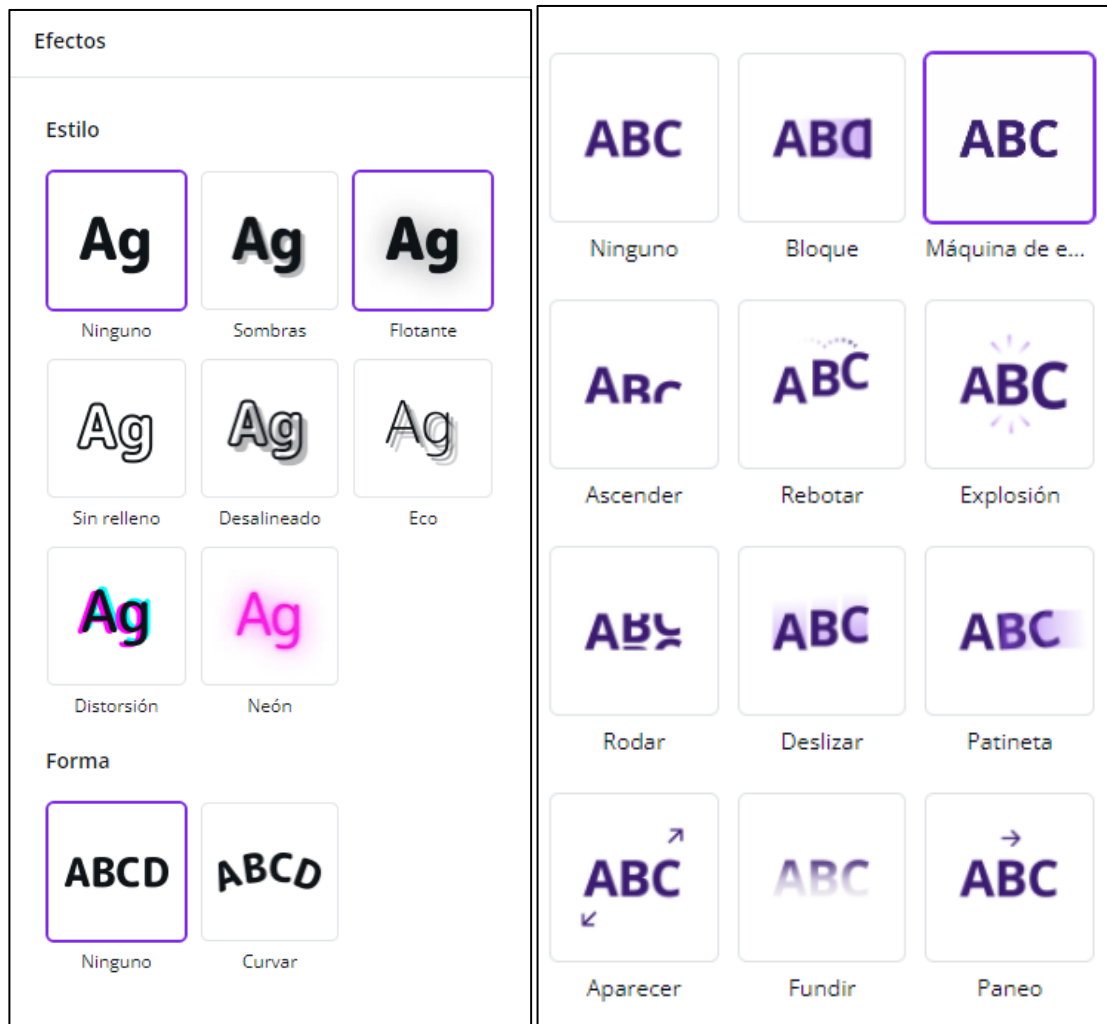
Efectos

Estilo

Ag
Ninguno

Ag
Sombras

Ag
Flotante

Ag
Sin relleno

Ag
Desalineado

Ag
Eco

Ag
Distorsión

Ag
Neón

Forma

ABCD
Ninguno

ABCD
Curvar

ABC
Ninguno

ABC
Bloque

ABC
Máquina de e...

ABC
Ascender

ABC
Rebotar

ABC
Explosión

ABC
Rodar

ABC
Deslizar

ABC
Patineta

ABC
Aparecer

ABC
Fundir

ABC
Paneo